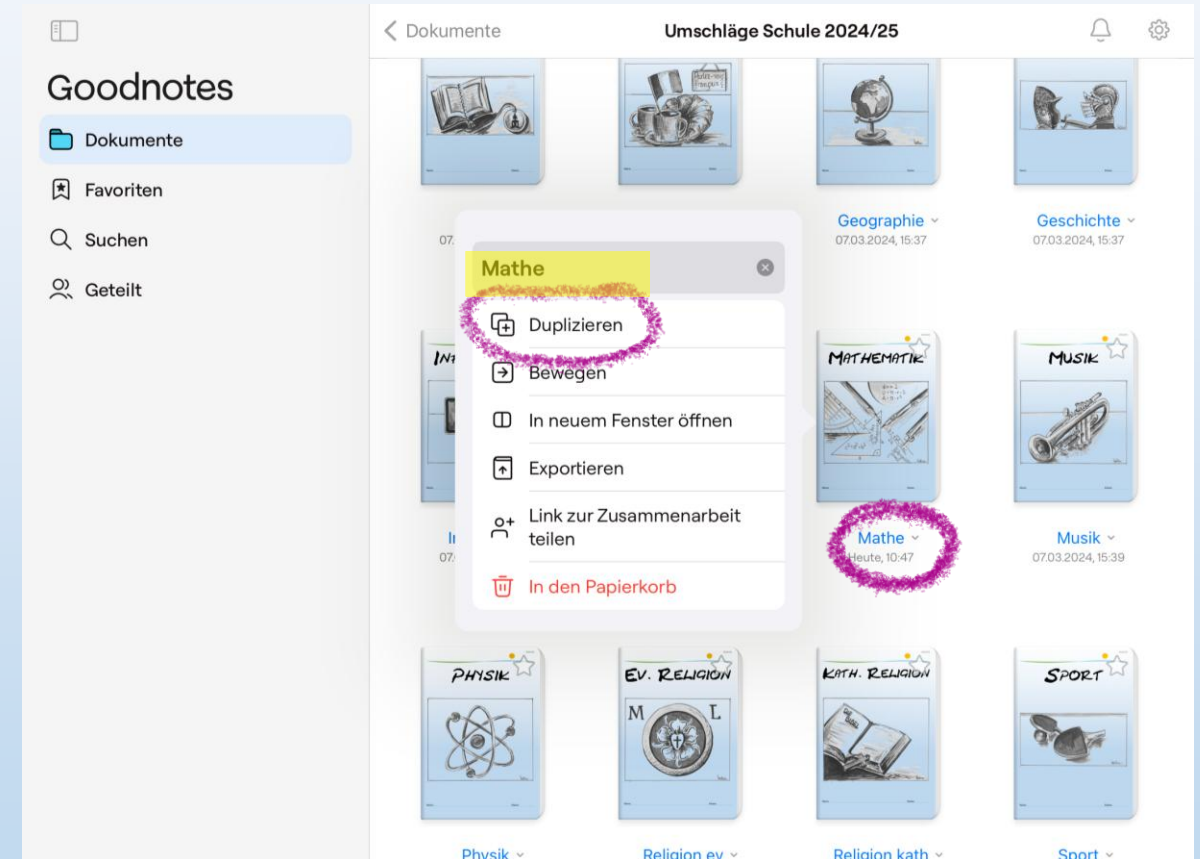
Goodnotes

Dokumente

Favoriten

Suchen

Geteilt

< Dokumente

Umschläge Schule 2024/25

Geographie
07.03.2024, 15:37

Geschichte
07.03.2024, 15:37

07.

Mathe

Duplizieren

Bewegen

In neuem Fenster öffnen

Exportieren

Link zur Zusammenarbeit teilen

In den Papierkorb

IN

I
07.

MATHEMATIK

MUSIK

Mathe
Heute, 10:47

Musik
07.03.2024, 15:39

PHYSIK

EV. RELIGION

M L

KATH. RELIGION

SPORT

Physik

Religion ev

Religion kath

Sport